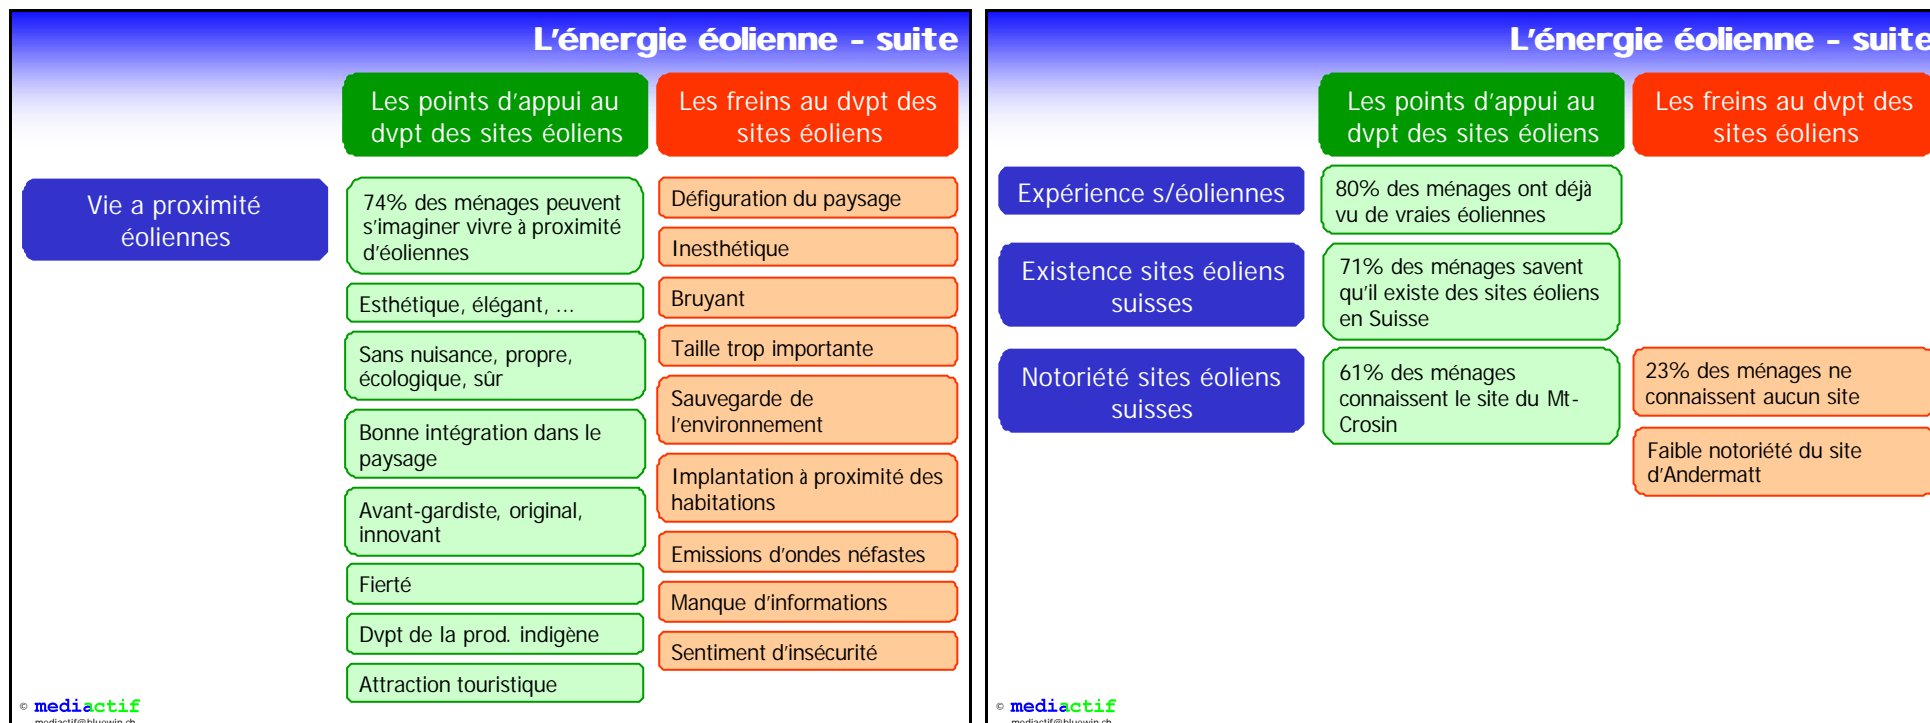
L'énergie éolienne - suite

Les points d'appui au dvpt des sites éoliens

Les freins au dvpt des sites éoliens

Vie a proximité éoliennes

74% des ménages peuvent s'imaginer vivre à proximité d'éoliennes

Esthétique, élégant, ...

Sans nuisance, propre, écologique, sûr

Bonne intégration dans le paysage

Avant-gardiste, original, innovant

Fierté

Dvpt de la prod. indigène

Attraction touristique

Défiguration du paysage

Inesthétique

Bruyant

Taille trop importante

Sauvegarde de l'environnement

Implantation à proximité des habitations

Emissions d'ondes néfastes

Manque d'informations

Sentiment d'insécurité

© mediactif
mediactif@bluewin.ch

L'énergie éolienne - suite

Les points d'appui au dvpt des sites éoliens

Les freins au dvpt des sites éoliens

Expérience s/éoliennes

80% des ménages ont déjà vu de vraies éoliennes

Existence sites éoliens suisses

71% des ménages savent qu'il existe des sites éoliens en Suisse

Notoriété sites éoliens suisses

61% des ménages connaissent le site du Mt-Crosin

23% des ménages ne connaissent aucun site

Faible notoriété du site d'Andermatt

© mediactif
mediactif@bluewin.ch